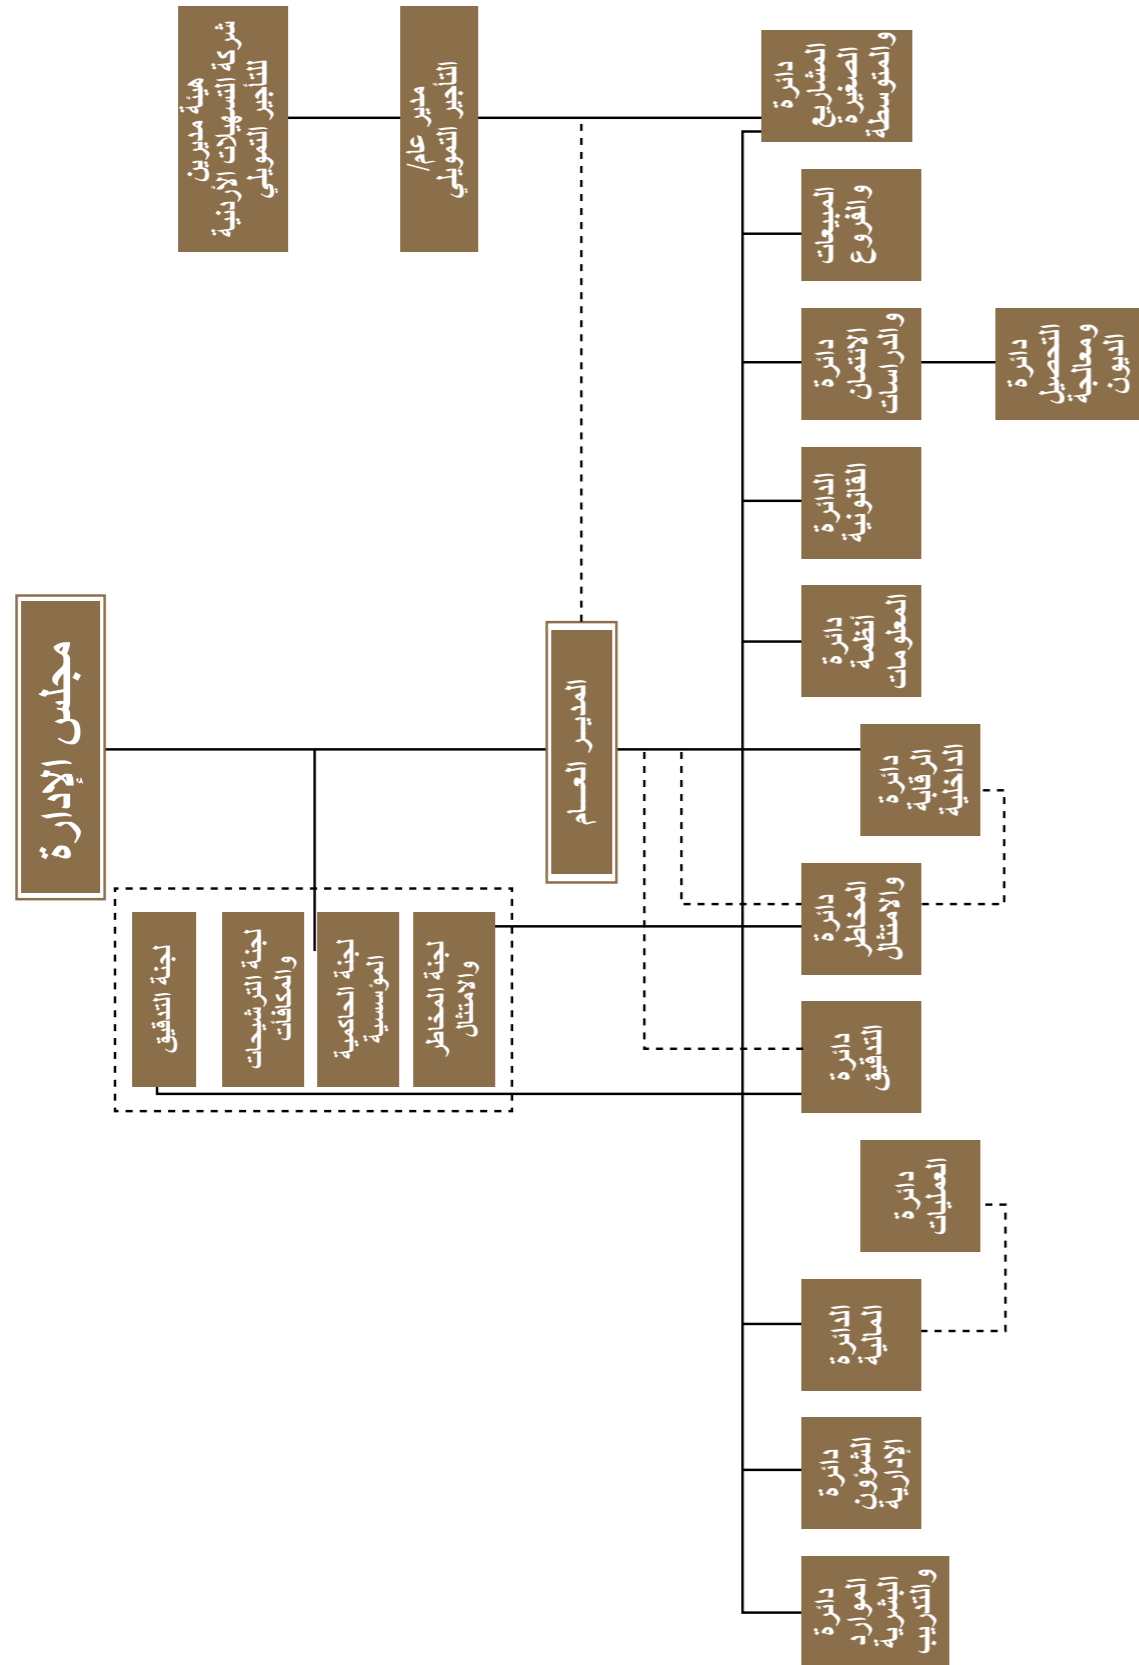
مجلس الإدارة

المدير العام

هيئة مديرين شركة التسهيلات الأردنية للتأجير التمويلي

مدير عام/ التأجير التمويلي

لجنة التدقيق

لجنة الترشيحات والمكافآت

لجنة الحاكمية المؤسسية

لجنة المخاطر والامتثال

دائرة المشاريع الصغيرة والمتوسطة

المبيعات والفروع

دائرة الائتمان والدراسات

دائرة التحصيل ومعالجة الديون

الدائرة القانونية

دائرة أنظمة المعلومات

دائرة الرقابة الداخلية

دائرة المخاطر والامتثال

دائرة التدقيق

دائرة العمليات

الدائرة المالية

دائرة الشؤون الإدارية

دائرة الموارد البشرية والتدريب